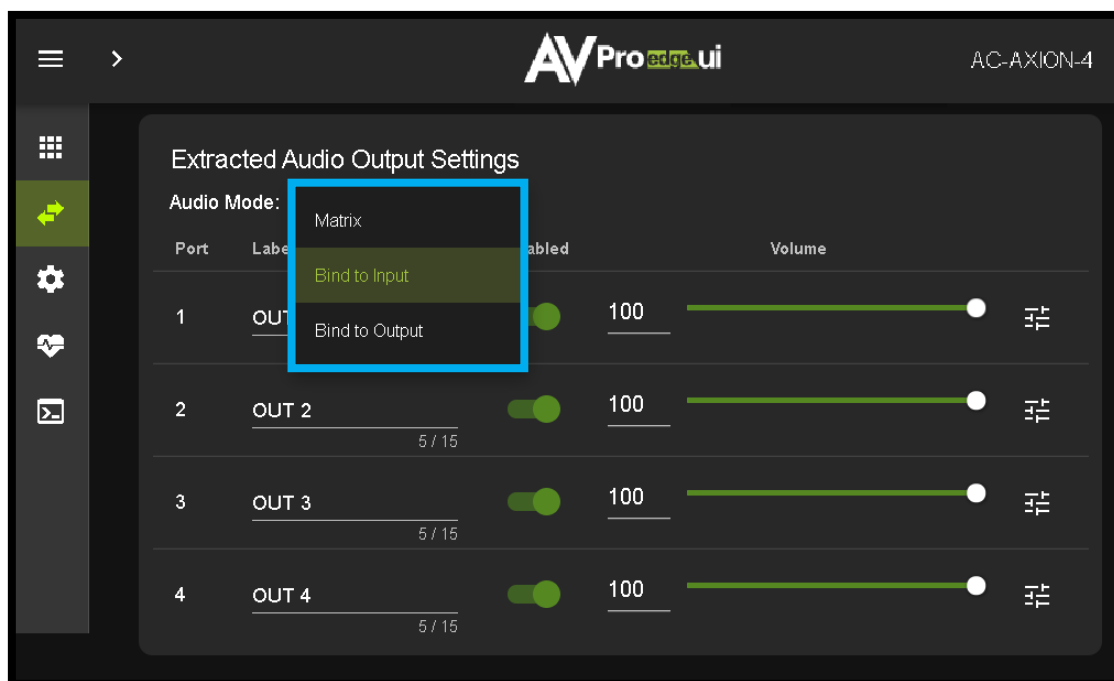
AV Pro edge ui

AC-AXION-4

Extracted Audio Output Settings

Audio Mode:

Matrix

Bind to Input

Bind to Output

| Port | Labe | abled | | Volume |
|---|---|---|---|---|
| 1 | OUT | | 100 | |
| 2 | OUT 2 5 / 15 | | 100 | |
| 3 | OUT 3 5 / 15 | | 100 | |
| 4 | OUT 4 5 / 15 | | 100 | |